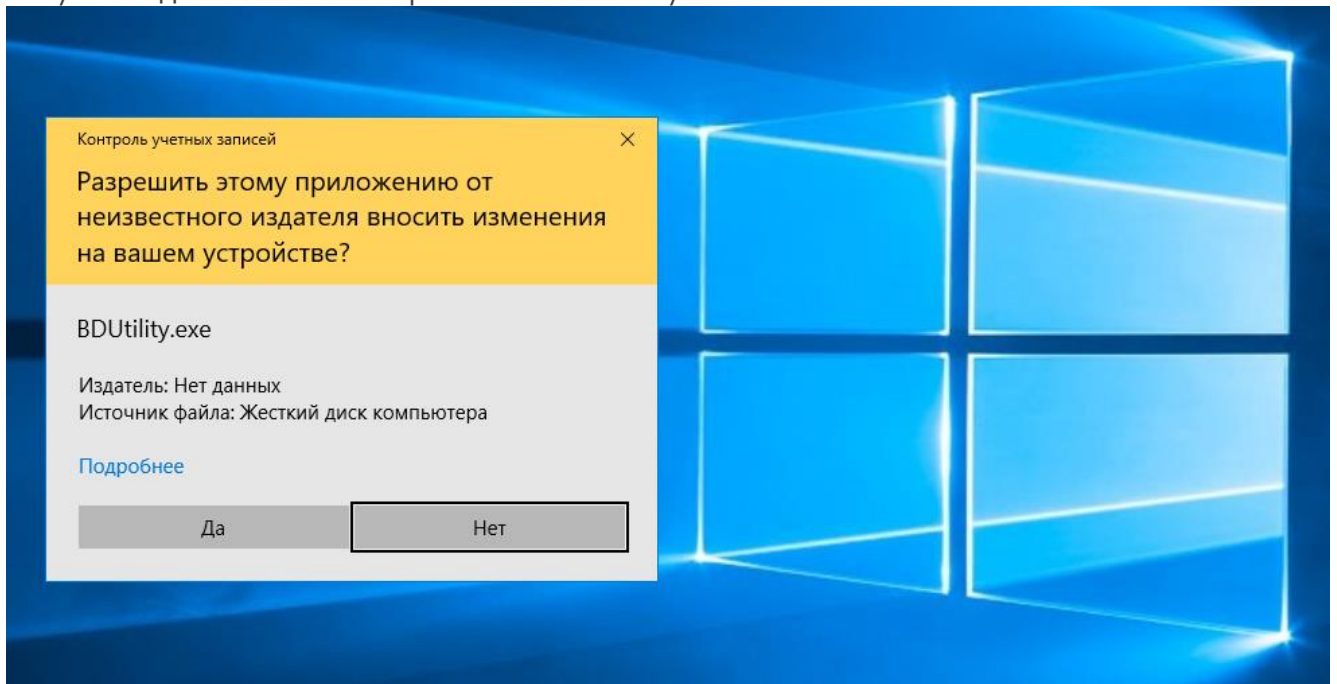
Контроль учетных записей

Разрешить этому приложению от неизвестного издателя вносить изменения на вашем устройстве?

BDUtility.exe

Издатель: Нет данных
Источник файла: Жесткий диск компьютера

Подробнее

Да

Нет